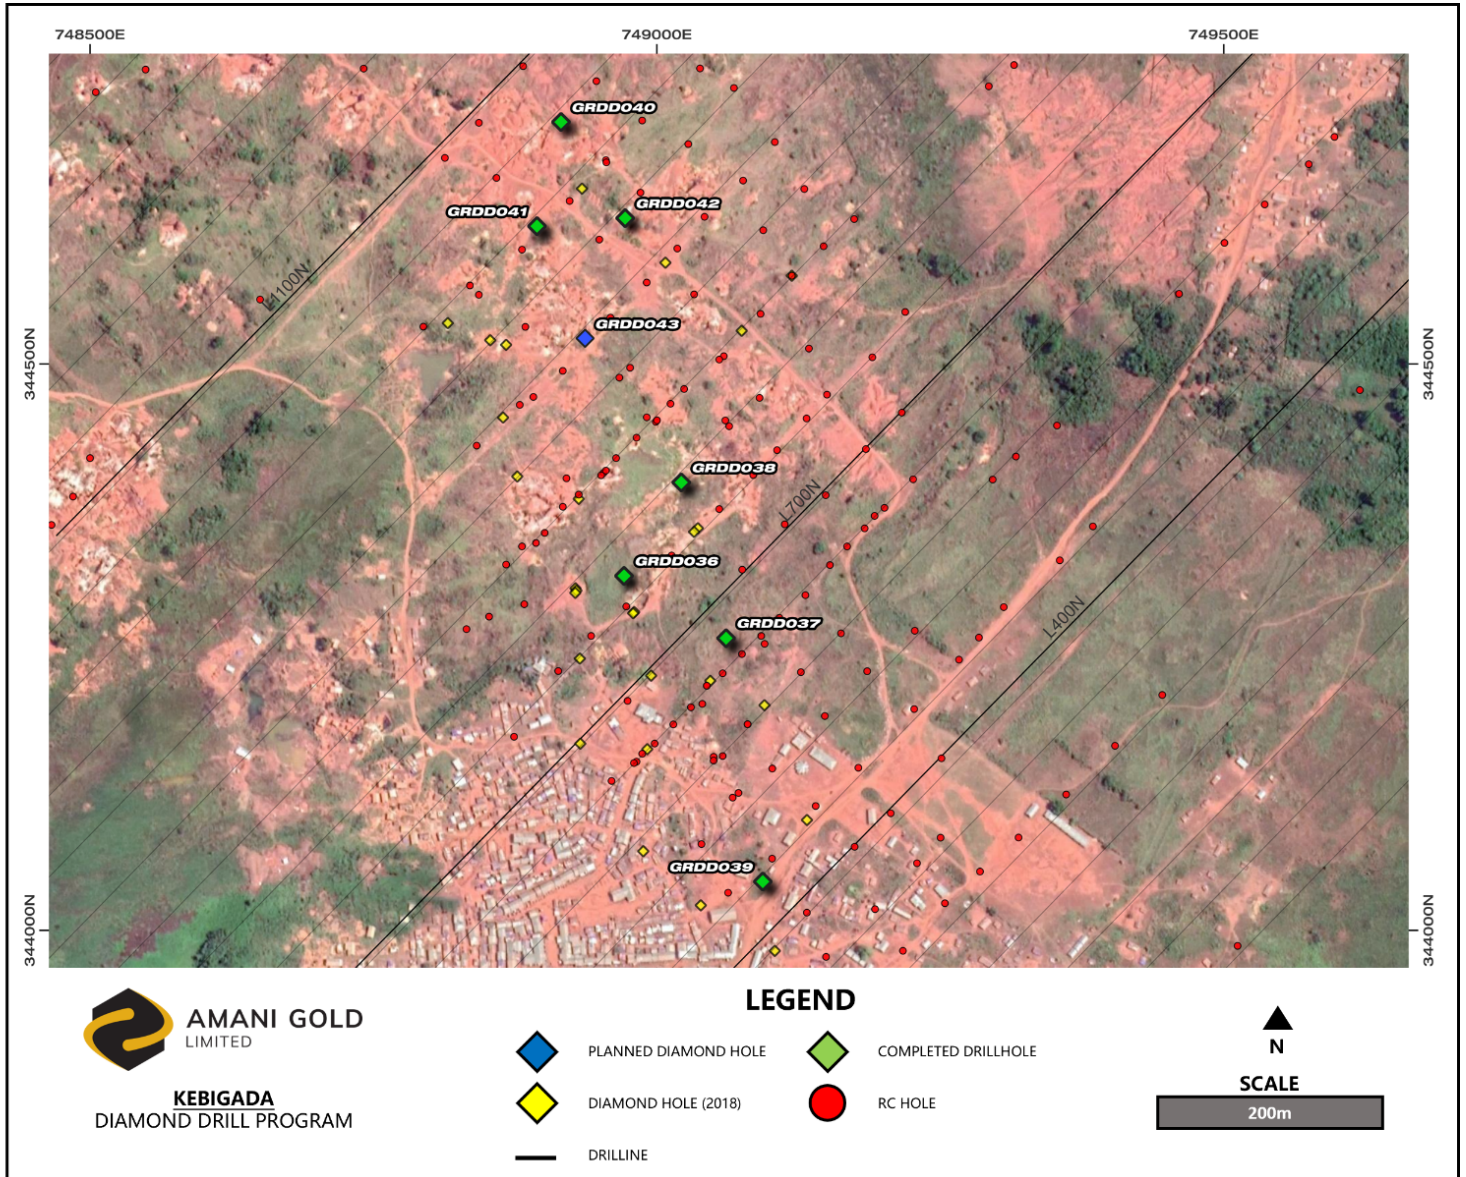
748500E
749000E
749500E

344500N
344000N
344500N
344000N

GRDD040
GRDD041
GRDD042
GRDD043
GRDD038
GRDD036
GRDD037
GRDD039

L1100N
L700N
L400N

AMANI GOLD
LIMITED

KEBIGADA
DIAMOND DRILL PROGRAM

LEGEND

PLANNED DIAMOND HOLE
COMPLETED DRILLHOLE
DIAMOND HOLE (2018)
RC HOLE
DRILLINE

N

SCALE
200m